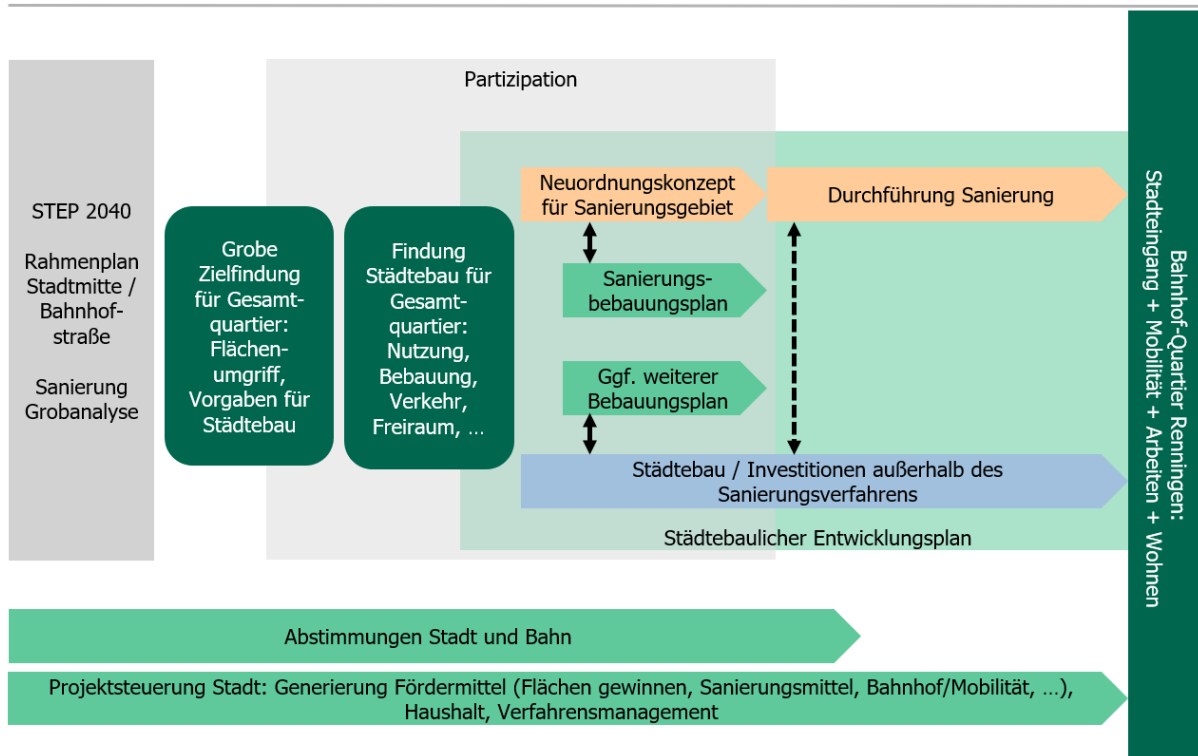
Partizipation

STEP 2040

Rahmenplan Stadtmitte / Bahnhofstraße

Sanierung Grobanalyse

Grobe Zielfindung für Gesamtquartier: Flächenumgriff, Vorgaben für Städtebau

Findung Städtebau für Gesamtquartier: Nutzung, Bebauung, Verkehr, Freiraum, …

Neuordnungskonzept für Sanierungsgebiet

Durchführung Sanierung

Sanierungsbebauungsplan

Ggf. weiterer Bebauungsplan

Städtebau / Investitionen außerhalb des Sanierungsverfahrens

Städtebaulicher Entwicklungsplan

Bahnhof-Quartier Renningen: Stadteingang + Mobilität + Arbeiten + Wohnen

Abstimmungen Stadt und Bahn

Projektsteuerung Stadt: Generierung Fördermittel (Flächen gewinnen, Sanierungsmittel, Bahnhof/Mobilität, …), Haushalt, Verfahrensmanagement